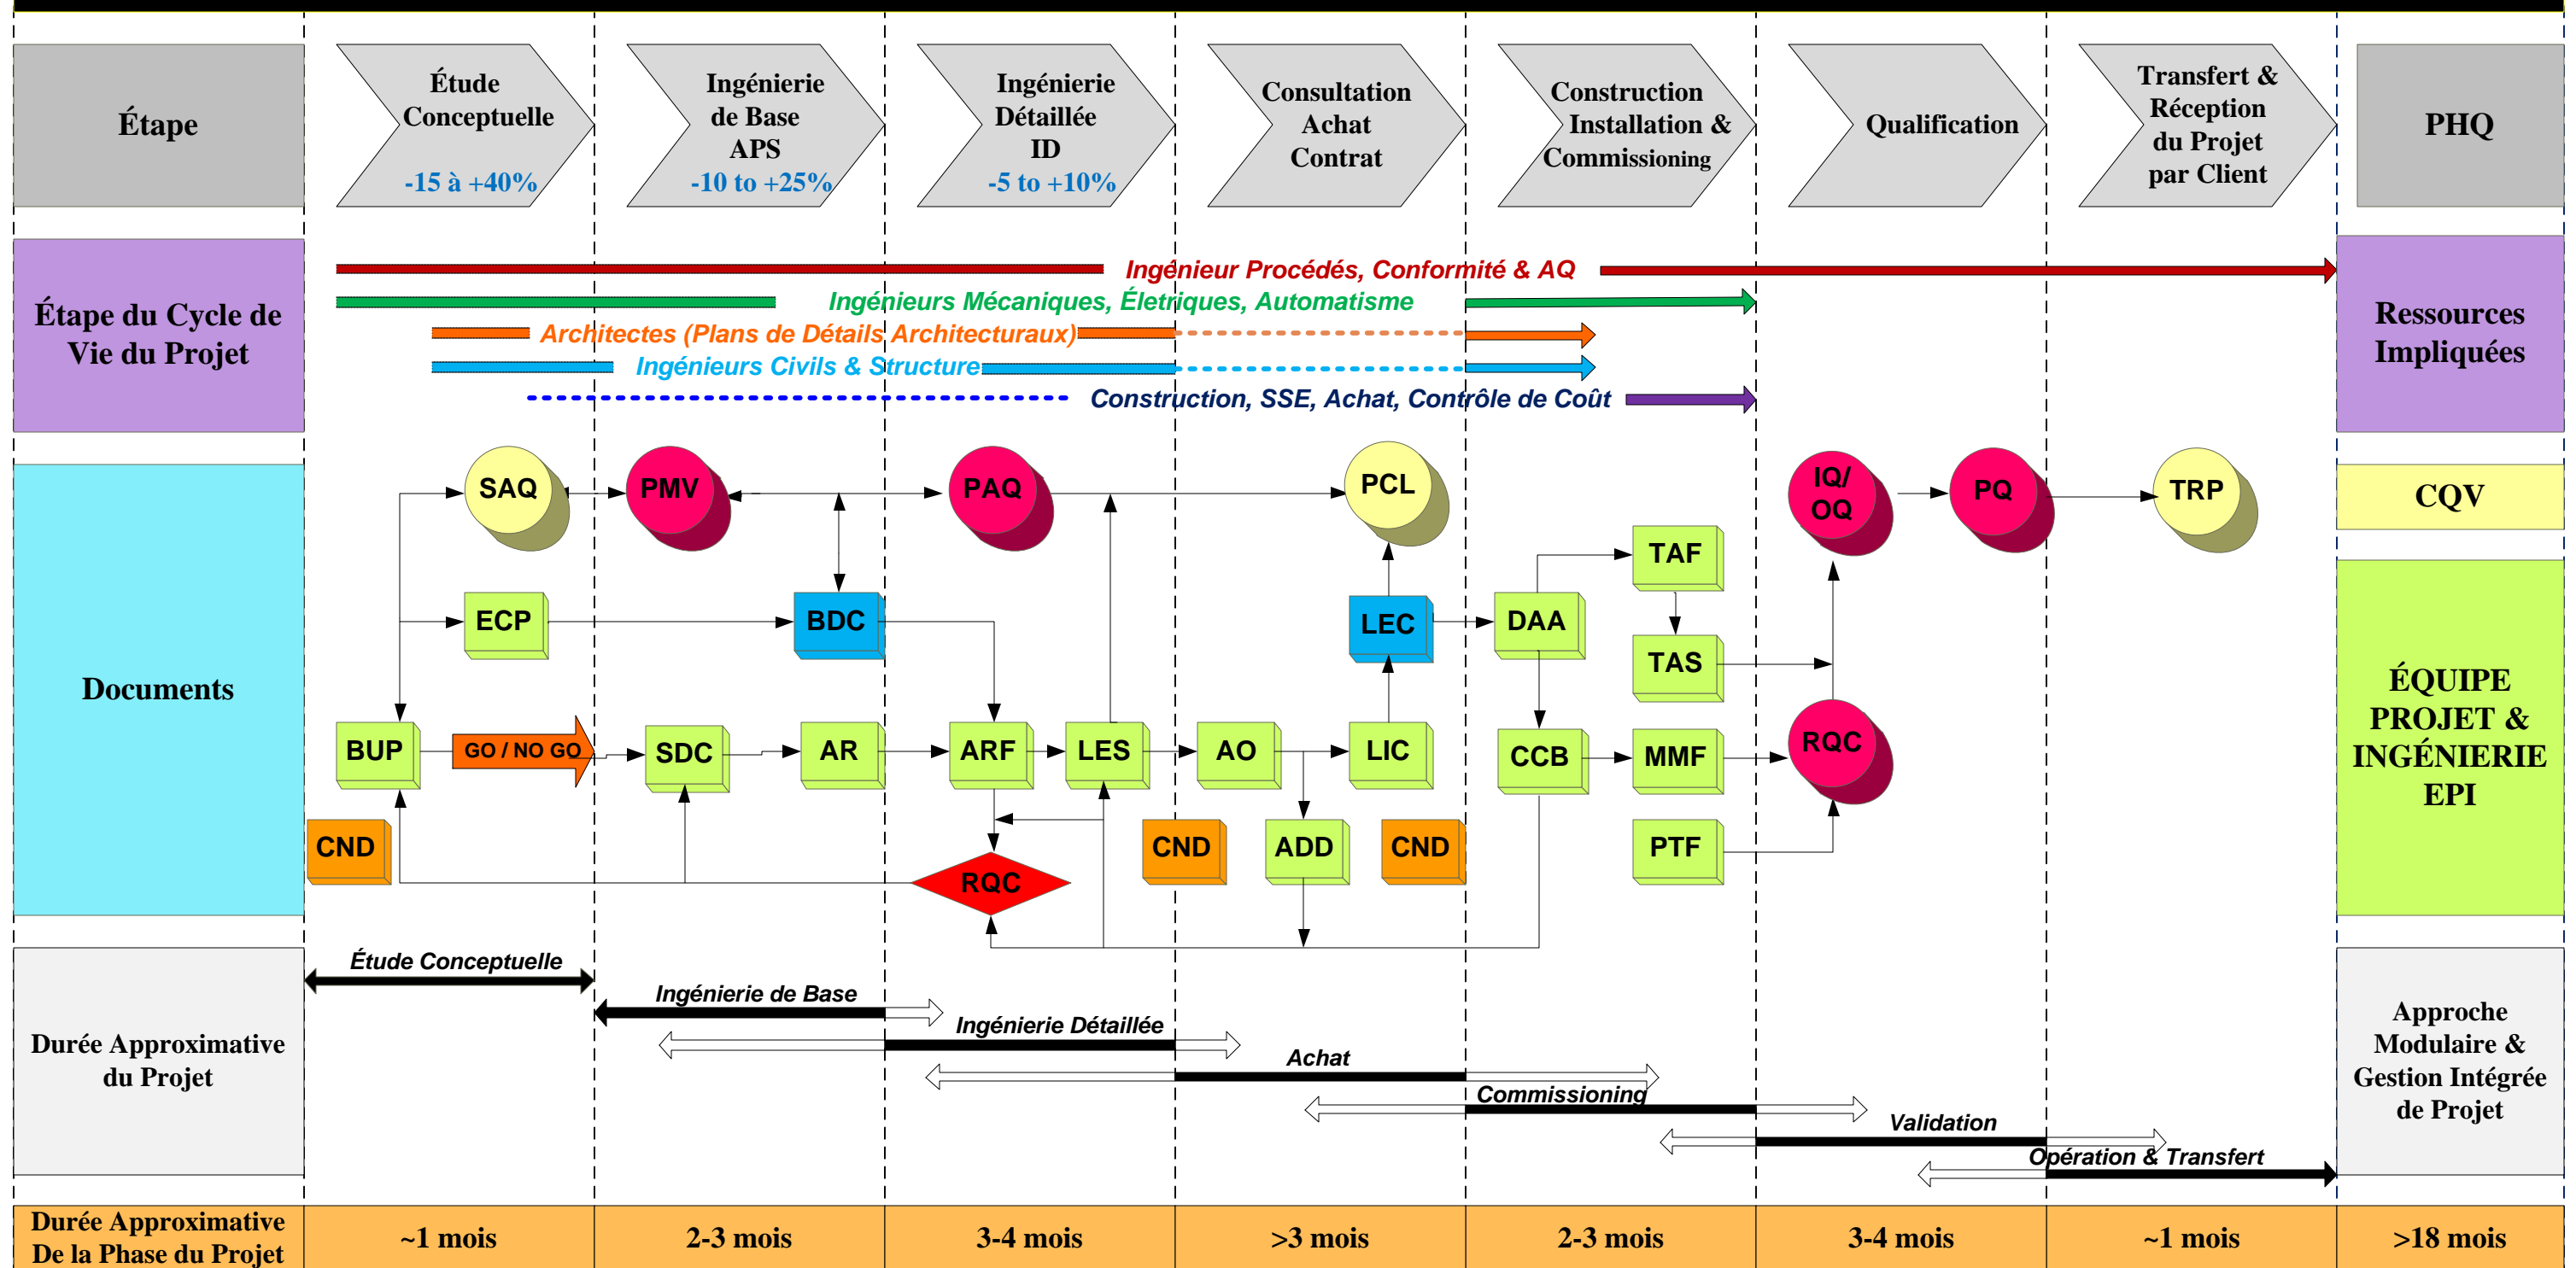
Étape

Étude Conceptuelle -15 à +40%

Ingénierie de Base APS -10 to +25%

Ingénierie Détaillée ID -5 to +10%

Consultation Achat Contrat

Construction Installation & Commissioning

Qualification

Transfert & Réception du Projet par Client

PHQ

Étape du Cycle de Vie du Projet

Ingénieur Procédés, Conformité & AQ

Ingénieurs Mécaniques, Élétriques, Automatisme

Architectes (Plans de Détails Architecturaux)

Ingénieurs Civils & Structure

Construction, SSE, Achat, Contrôle de Coût

Ressources Impliquées

Documents

SAQ

PMV

PAQ

PCL

IQ/ OQ

PQ

TRP

CQV

ECP

BDC

LEC

DAA

TAF

TAS

BUP

GO / NO GO

SDC

AR

ARF

LES

AO

LIC

CCB

MMF

RQC

CND

CND

ADD

CND

PTF

RQC

ÉQUIPE PROJET & INGÉNIERIE EPI

Durée Approximative du Projet

Étude Conceptuelle

Ingénierie de Base

Ingénierie Détaillée

Achat

Commissioning

Validation

Opération & Transfert

Approche Modulaire & Gestion Intégrée de Projet

| Durée Approximative De la Phase du Projet | ~1 mois | 2-3 mois | 3-4 mois | >3 mois | 2-3 mois | 3-4 mois | ~1 mois | >18 mois |
|---|---|---|---|---|---|---|---|---|